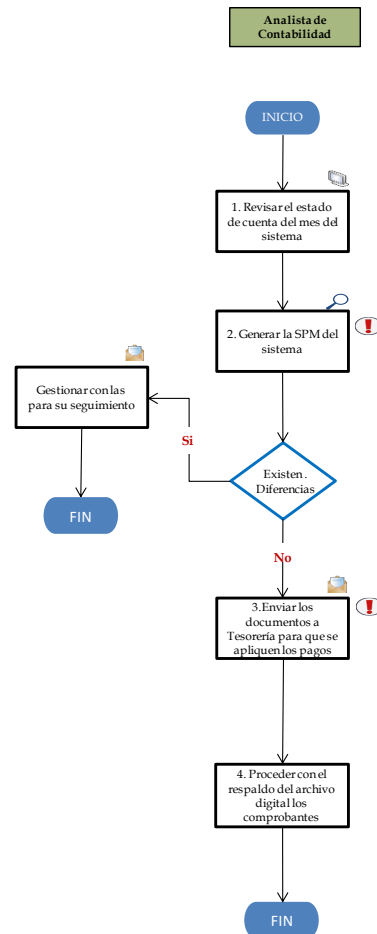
Analista de Contabilidad

INICIO

1. Revisar el estado de cuenta del mes del sistema

2. Generar la SPM del sistema

Gestionar con las para su seguimiento

Si

Existen . Diferencias

FIN

No

3.Enviar los documentos a Tesorería para que se apliquen los pagos

4. Proceder con el respaldo del archivo digital los comprobantes

FIN